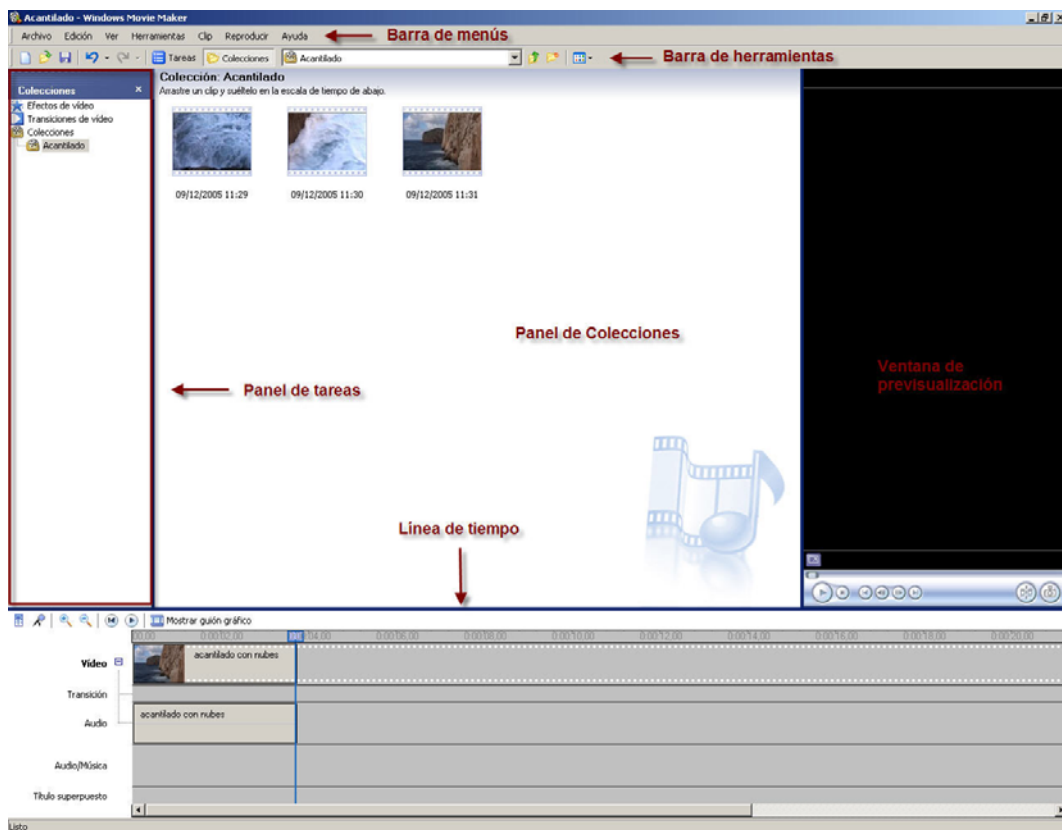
Acantilado - Windows Movie Maker

Archivo Edición Ver Herramientas Clip Reproducir Ayuda

Barra de menús

Tareas Colecciones Acantilado

Barra de herramientas

Colecciones ×
Efectos de vídeo
Transiciones de vídeo
Colecciones
Acantilado

Colección: Acantilado
Arrastre un clip y suéltelo en la escala de tiempo de abajo.

09/12/2005 11:29
09/12/2005 11:30
09/12/2005 11:31

Panel de Colecciones

Ventana de previsualización

Panel de tareas

Línea de tiempo

Mostrar guión gráfico

0:00 0:00:02,00 0:00:04,00 0:00:06,00 0:00:08,00 0:00:10,00 0:00:12,00 0:00:14,00 0:00:16,00 0:00:18,00 0:00:20,00

Vídeo
acantilado con nubes
Transición
Audio
acantilado con nubes
Audio/Música
Título superpuesto

Listo